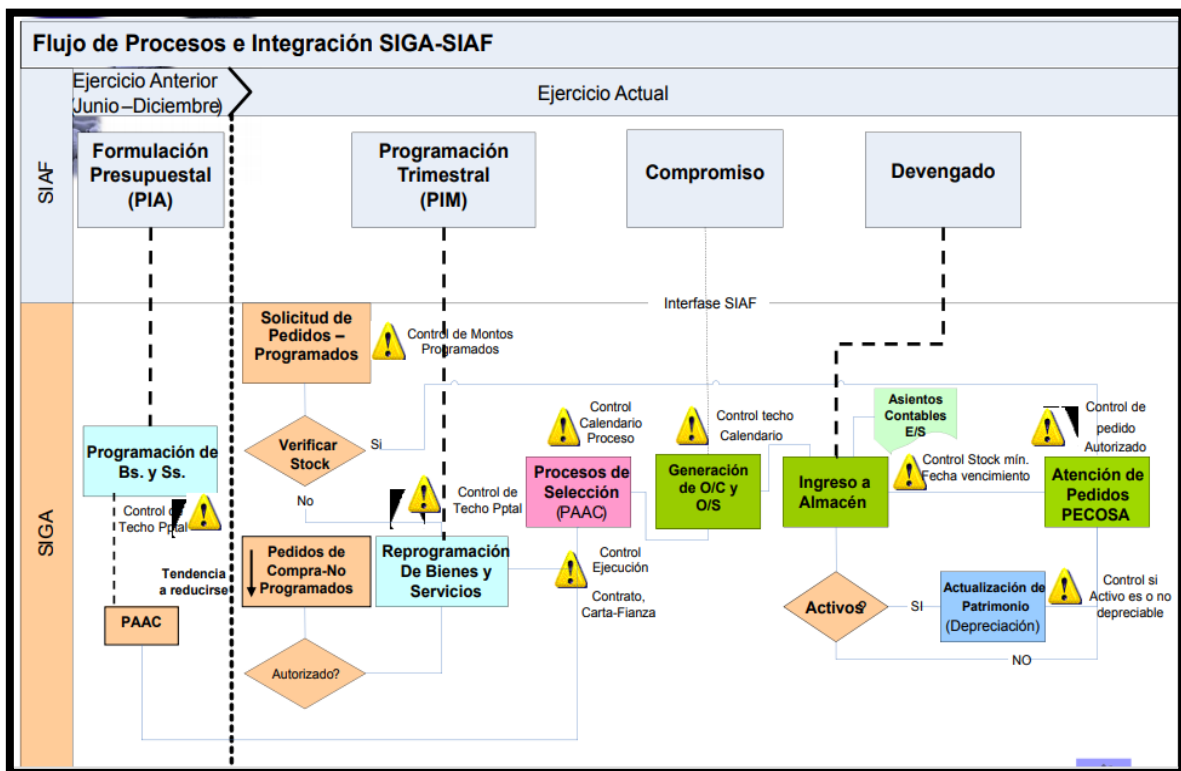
Flujo de Procesos e Integración SIGA-SIAF

Ejercicio Anterior Junio –Diciembre

Ejercicio Actual

SIAF

Formulación Presupuestal (PIA)

Programación Trimestral (PIM)

Compromiso

Devengado

Interfase SIAF

SIGA

Solicitud de Pedidos – Programados

Control de Montos Programados

Verificar Stock

Si

No

Programación de Bs. y Ss.

Control de Techo Pptal

Tendencia a reducirse

PAAC

Control de Techo Pptal

Pedidos de Compra-No Programados

Reprogramación De Bienes y Servicios

Autorizado?

Control Calendario Proceso

Procesos de Selección (PAAC)

Control Ejecución

Contrato, Carta-Fianza

Control techo Calendario

Generación de O/C y O/S

Asientos Contables E/S

Ingreso a Almacén

Control Stock mín. Fecha vencimiento

Control de pedido Autorizado

Atención de Pedidos PECOSA

Activos?

SI

Actualización de Patrimonio (Depreciación)

Control si Activo es o no depreciable

NO